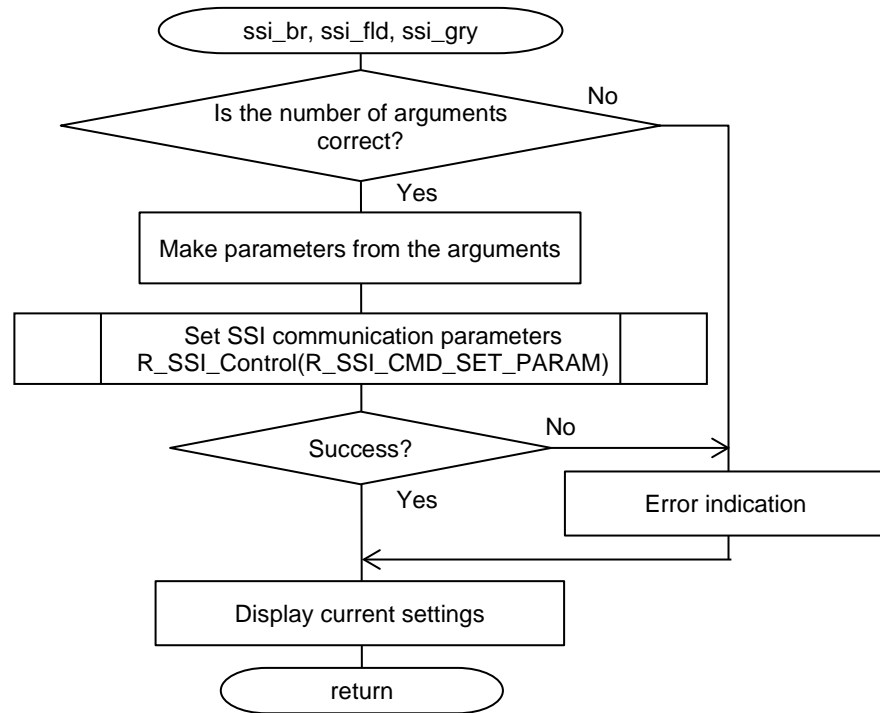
ssi_br, ssi_fld, ssi_gry

Is the number of arguments correct?

No

Yes

Make parameters from the arguments

Set SSI communication parameters R_SSI_Control(R_SSI_CMD_SET_PARAM)

Success?

No

Yes

Error indication

Display current settings

return